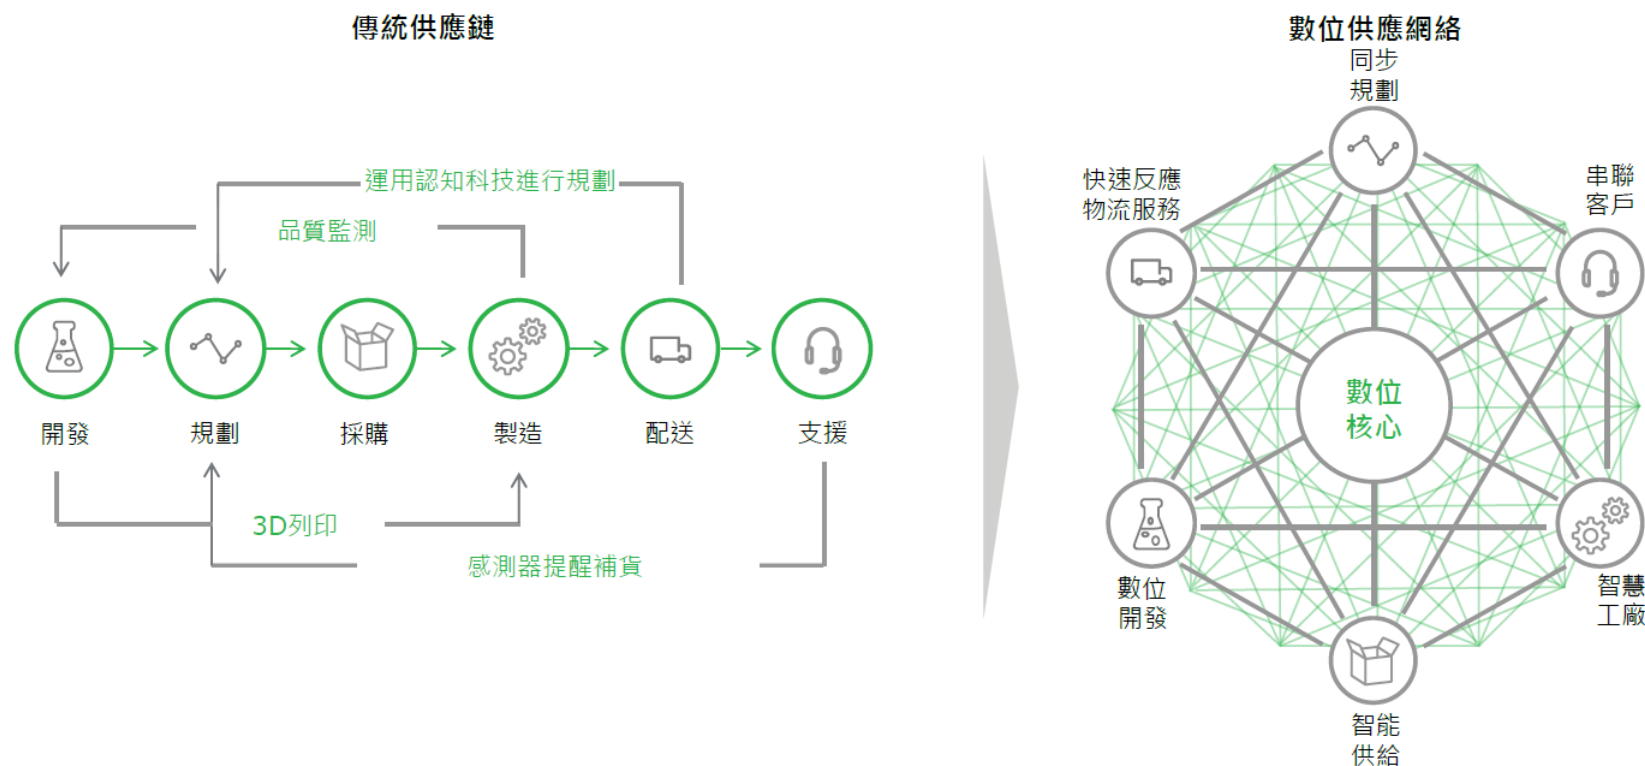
傳統供應鏈

運用認知科技進行規劃

品質監測

開發

規劃

採購

製造

配送

支援

3D列印

感測器提醒補貨

數位供應網絡

同步
規劃

快速反應
物流服務

串聯
客戶

數位
核心

數位
開發

智慧
工廠

智能
供給